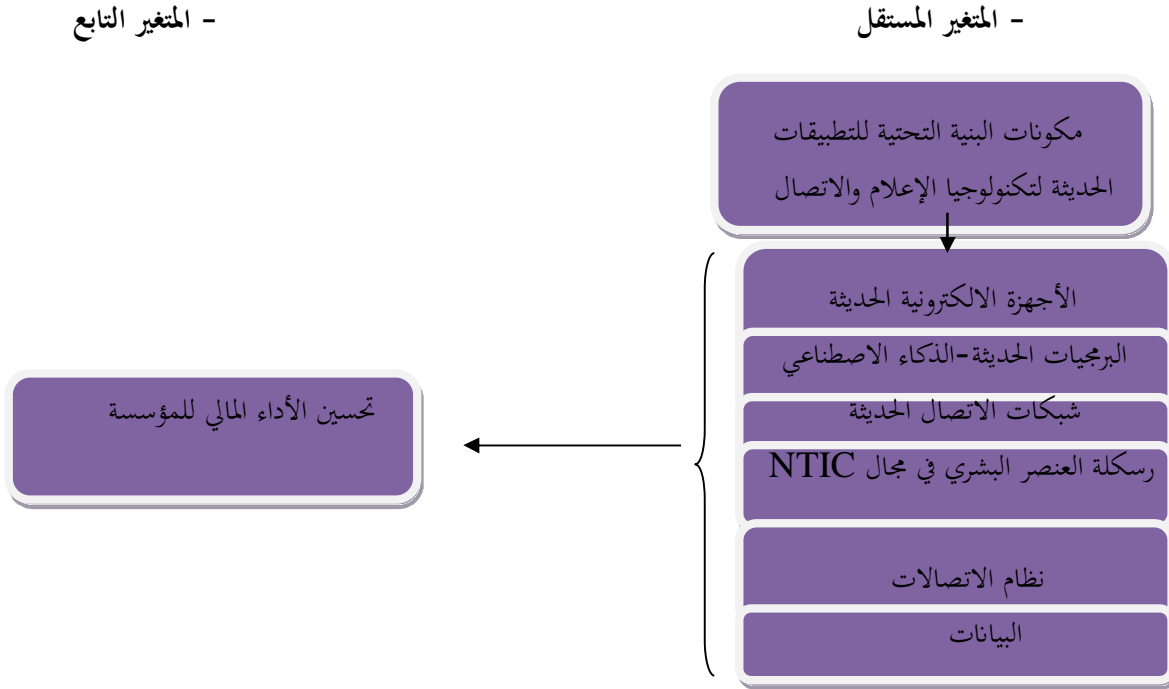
- المتغير المستقل

- المتغير التابع

مكونات البنية التحتية للتطبيقات الحديثة لتكنولوجيا الإعلام والاتصال

الأجهزة الالكترونية الحديثة

البرمجيات الحديثة-الذكاء الاصطناعي

شبكات الاتصال الحديثة

رسكلة العنصر البشري في مجال NTIC

نظام الاتصالات

البيانات

تحسين الأداء المالي للمؤسسة